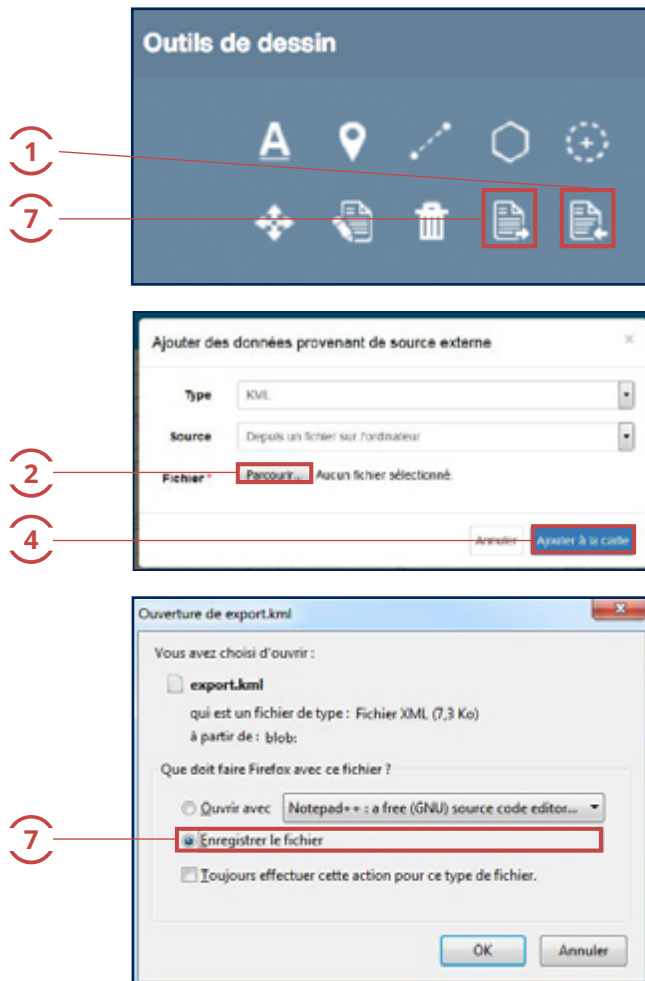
Outils de dessin

1

7

Ajouter des données provenant de source externe

×

Type KML

Source Depuis un fichier sur l'ordinateur

2

Fichier * Parcourir... Aucun fichier sélectionné.

4

Annuler Ajouter à la carte

Ouverture de export.kml

Vous avez choisi d'ouvrir :

export.kml

qui est un fichier de type : Fichier XML (7,3 Ko)

à partir de : blob:

Que doit faire Firefox avec ce fichier ?

Ouvrir avec Notepad++ : a free (GNU) source code editor...

7

Enregistrer le fichier

Toujours effectuer cette action pour ce type de fichier.

OK Annuler